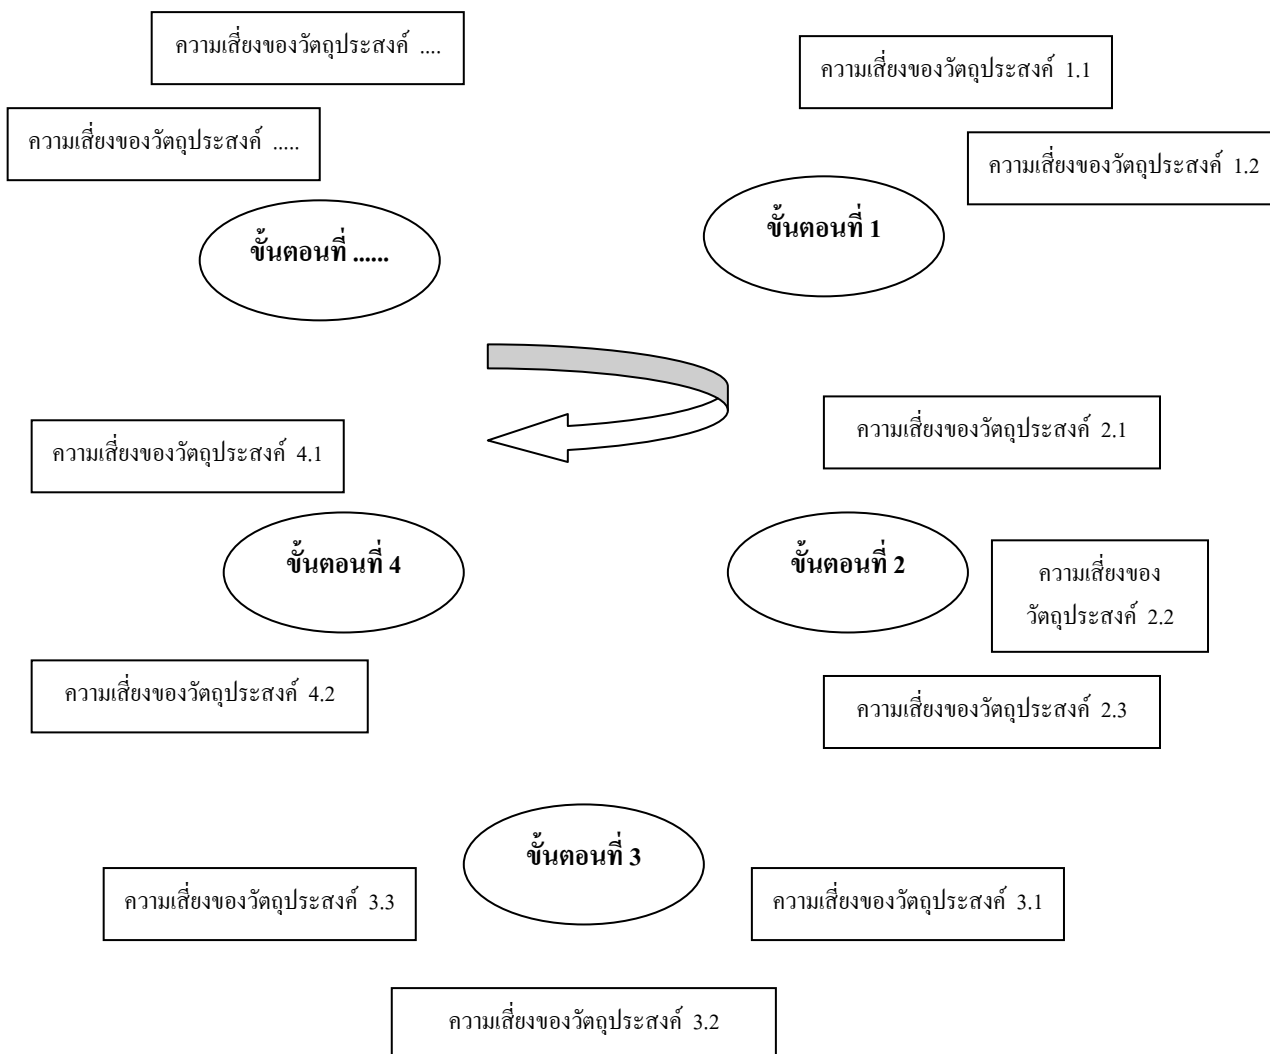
ความเสี่ยงของวัตถุประสงค์ ....

ความเสี่ยงของวัตถุประสงค์ 1.1

ความเสี่ยงของวัตถุประสงค์ .....

ความเสี่ยงของวัตถุประสงค์ 1.2

ขั้นตอนที่ ......

ขั้นตอนที่ 1

ความเสี่ยงของวัตถุประสงค์ 2.1

ความเสี่ยงของวัตถุประสงค์ 4.1

ขั้นตอนที่ 4

ขั้นตอนที่ 2

ความเสี่ยงของวัตถุประสงค์ 2.2

ความเสี่ยงของวัตถุประสงค์ 4.2

ความเสี่ยงของวัตถุประสงค์ 2.3

ขั้นตอนที่ 3

ความเสี่ยงของวัตถุประสงค์ 3.3

ความเสี่ยงของวัตถุประสงค์ 3.1

ความเสี่ยงของวัตถุประสงค์ 3.2